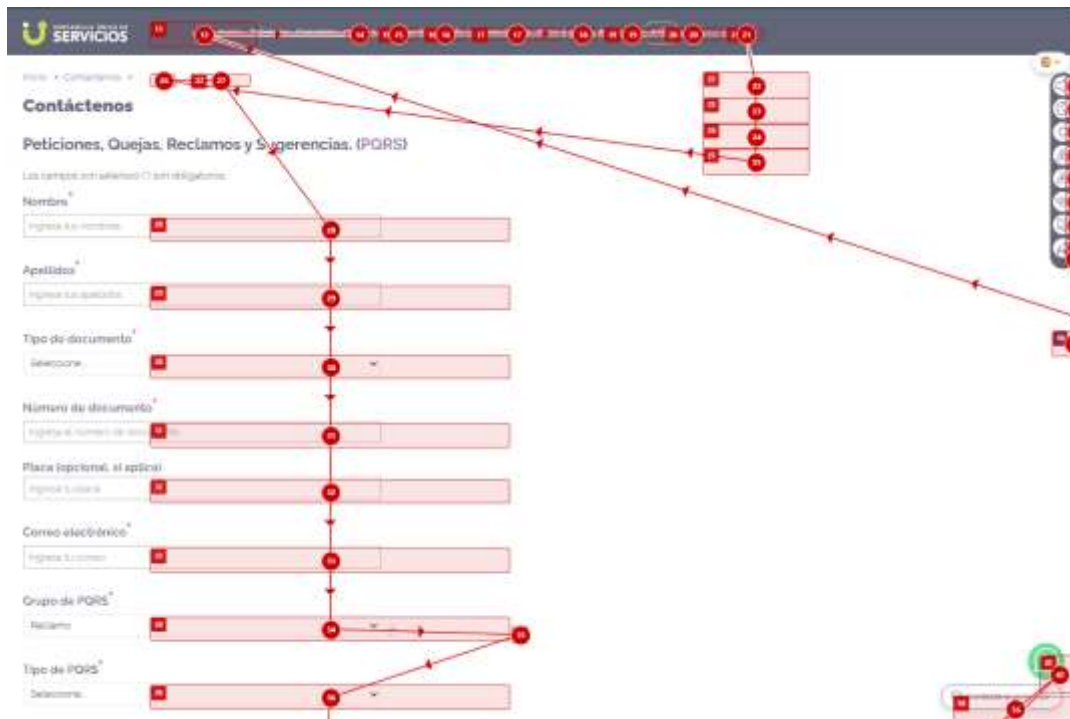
SERVICIOS

Inicio > Contáctenos >

Contáctenos

Peticiones, Quejas, Reclamos y Sugerencias. (PQRS)

Los campos con asterisco (*) son obligatorios

Nombre*

Ingrese sus nombres

Apellidos*

Ingrese sus apellidos

Tipo de documento*

Seleccione

Número de documento*

Ingrese el número de documento

Placa (opcional, si aplica)

Ingrese la placa

Correo electrónico*

Ingrese su correo

Grupo de PQRS*

Reclamo

Tipo de PQRS*

Seleccione